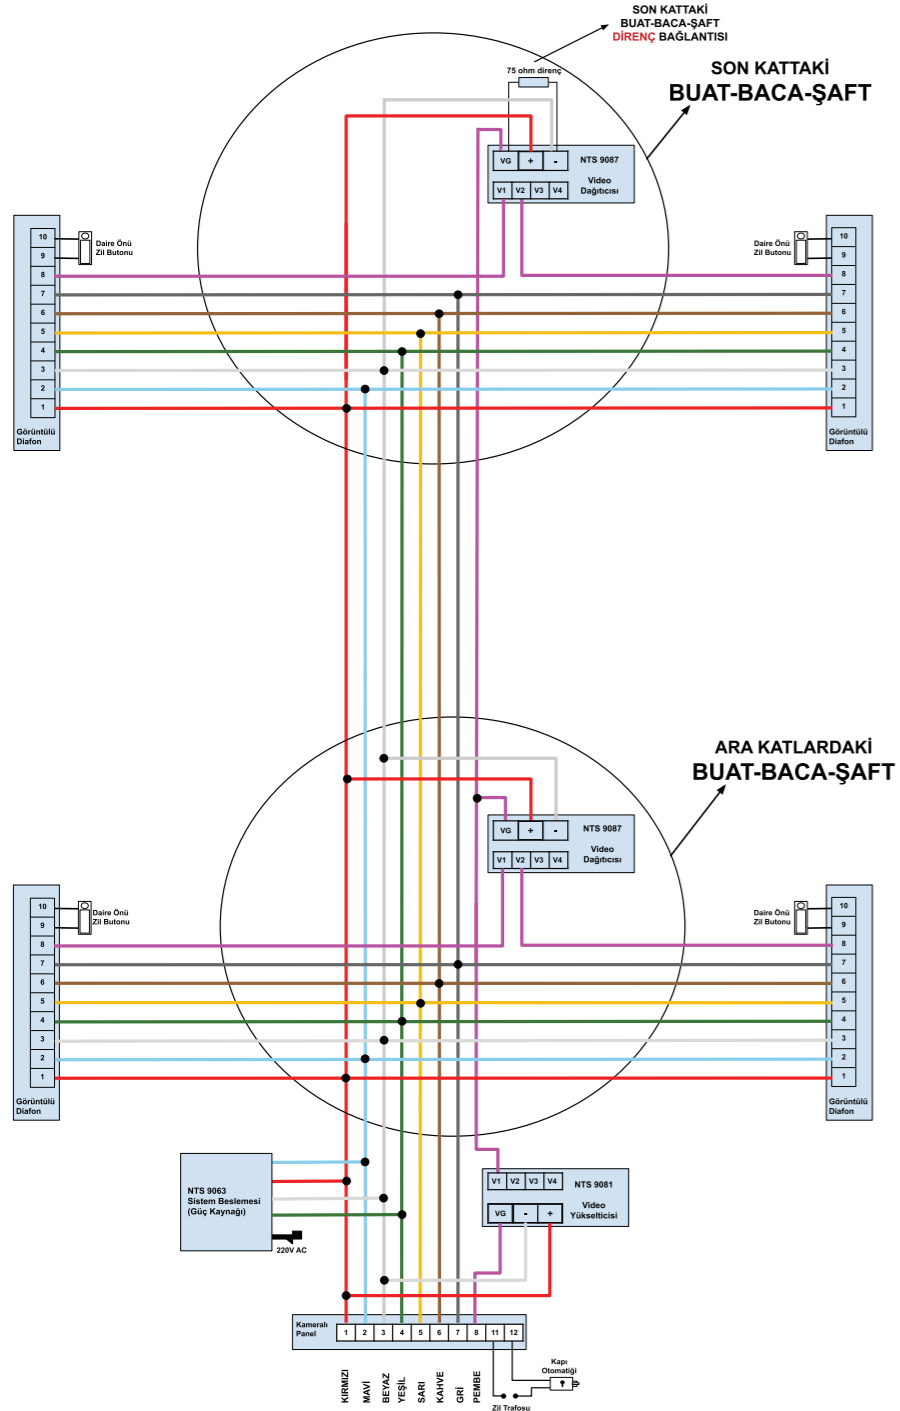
SON KATTAKİ
BUAT-BACA-ŞAFT
DİRENÇ BAĞLANTISI

75 ohm direnç

SON KATTAKİ
BUAT-BACA-ŞAFT

VG + -
NTS 9087
Video
Dağıtıcısı
V1 V2 V3 V4

10
9
8
7
6
5
4
3
2
1
Daire Önü
Zil Butonu
Görüntülü
Diafon

Daire Önü
Zil Butonu
10
9
8
7
6
5
4
3
2
1
Görüntülü
Diafon

ARA KATLARDAKİ
BUAT-BACA-ŞAFT

VG + -
NTS 9087
Video
Dağıtıcısı
V1 V2 V3 V4

10
9
8
7
6
5
4
3
2
1
Daire Önü
Zil Butonu
Görüntülü
Diafon

Daire Önü
Zil Butonu
10
9
8
7
6
5
4
3
2
1
Görüntülü
Diafon

NTS 9063
Sistem Beslemesi
(Güç Kaynağı)
220V AC

V1 V2 V3 V4
NTS 9081
VG - +
Video
Yükselticisi

Kameralı
Panel
1 2 3 4 5 6 7 8 11 12

KIRMIZI
MAVİ
BEYAZ
YEŞİL
SARI
KAHVE
GRİ
PEMBE

Kapı
Otomatiği
Zil Trafosu